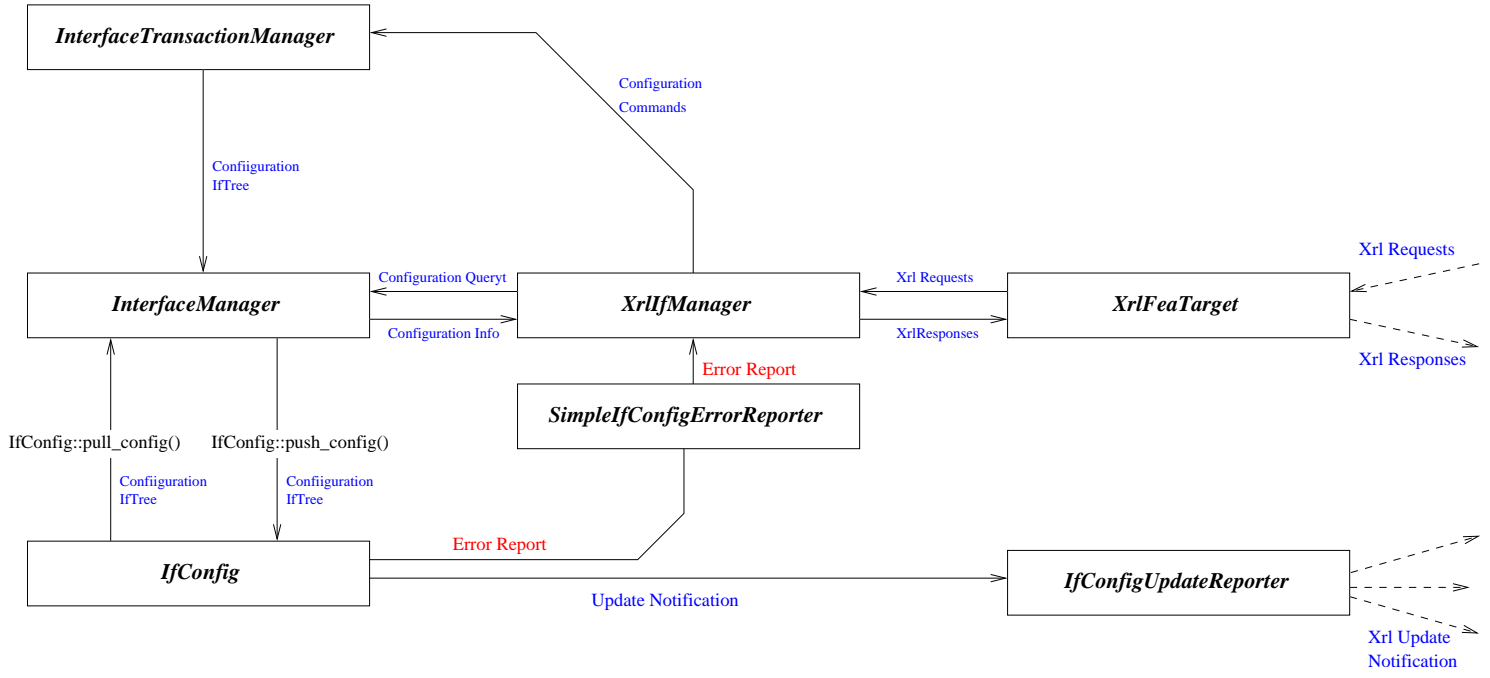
InterfaceTransactionManager

Configuration
Commands

Confiiguration
IfTree

Xrl Requests

Configuration Queryt

Xrl Requests

InterfaceManager

XrlIfManager

XrlFeaTarget

Configuration Info

XrlResponses

Xrl Responses

Error Report

SimpleIfConfigErrorReporter

IfConfig::pull_config()

IfConfig::push_config()

Confiiguration
IfTree

Confiiguration
IfTree

Error Report

IfConfig

IfConfigUpdateReporter

Update Notification

Xrl Update
Notification